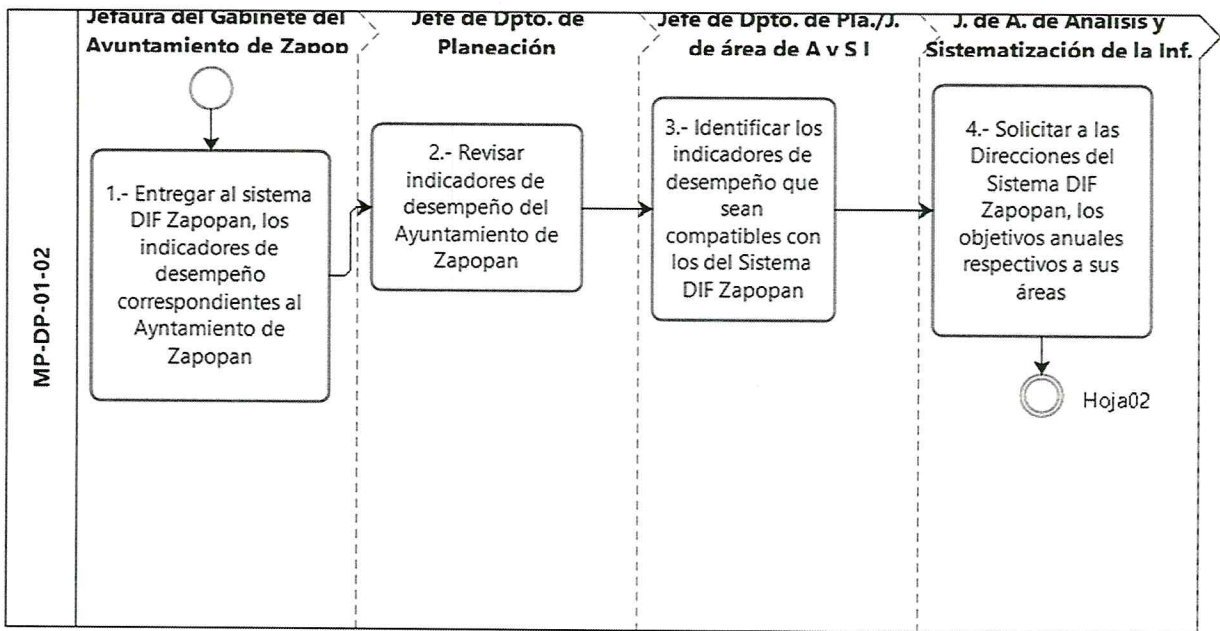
MP-DP-01-02

Jefaura del Gabinete del Ayuntamiento de Zapop

Jefe de Dpto. de Planeación

Jefe de Dpto. de Pla./J. de área de A y S I

J. de A. de Analisis y Sistematización de la Inf.

1.- Entregar al sistema DIF Zapopan, los indicadores de desempeño correspondientes al Ayntamiento de Zapopan

2.- Revisar indicadores de desempeño del Ayuntamiento de Zapopan

3.- Identificar los indicadores de desempeño que sean compatibles con los del Sistema DIF Zapopan

4.- Solicitar a las Direcciones del Sistema DIF Zapopan, los objetivos anuales respectivos a sus áreas

Hoja02